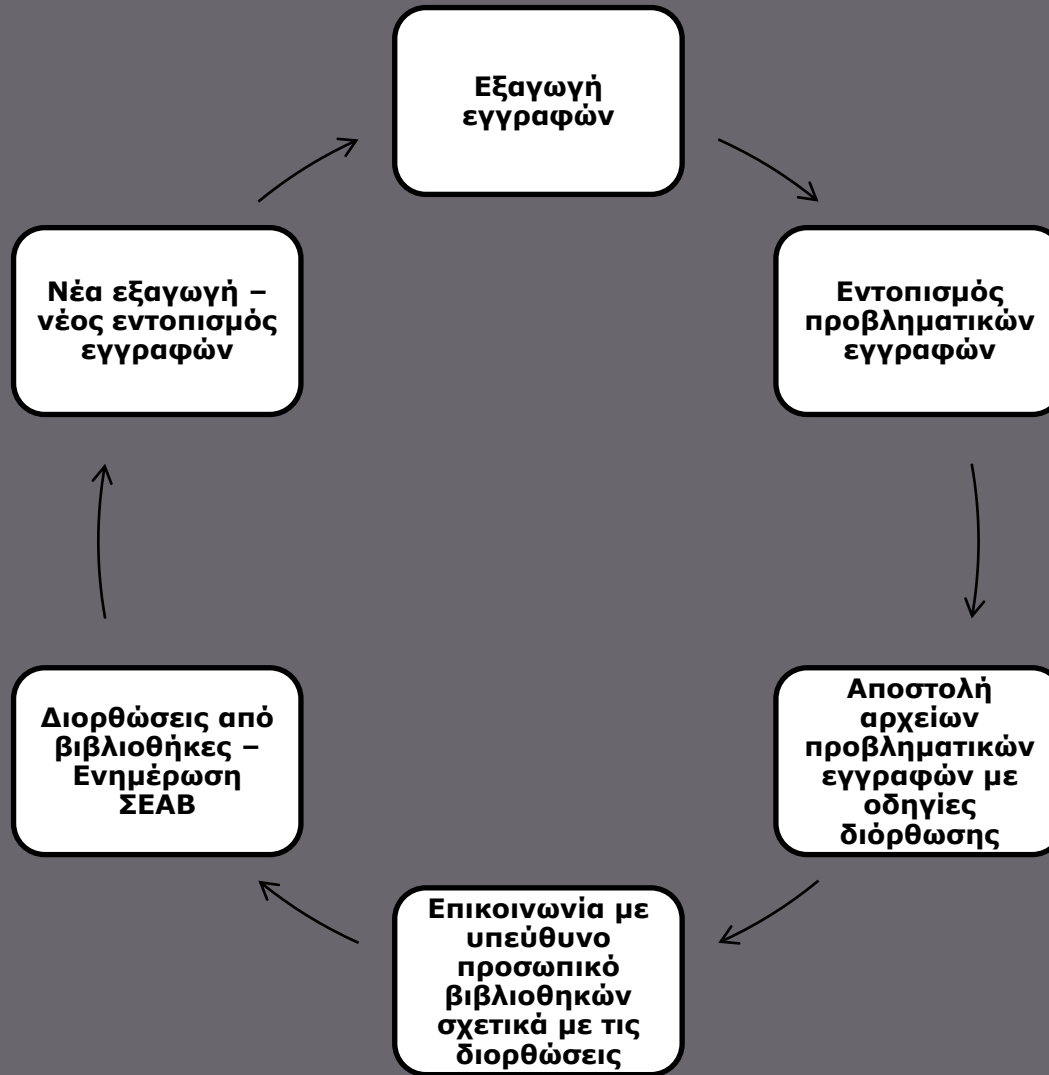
Εξαγωγή εγγραφών

Εντοπισμός προβληματικών εγγραφών

Αποστολή αρχείων προβληματικών εγγραφών με οδηγίες διόρθωσης

Επικοινωνία με υπεύθυνο προσωπικό βιβλιοθηκών σχετικά με τις διορθώσεις

Διορθώσεις από βιβλιοθήκες – Ενημέρωση ΣΕΑΒ

Νέα εξαγωγή – νέος εντοπισμός εγγραφών